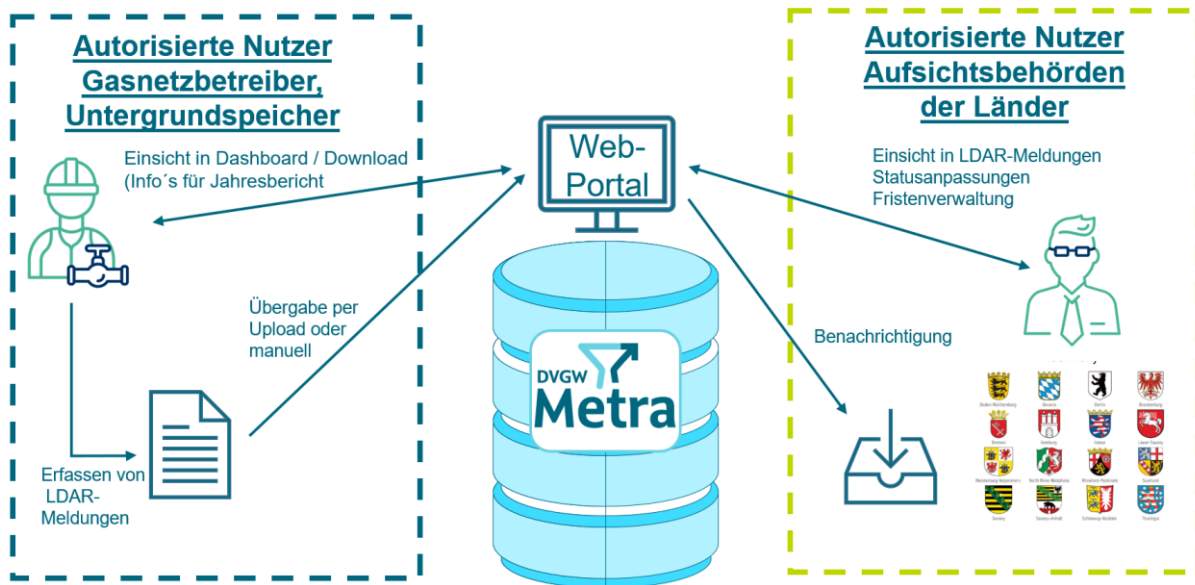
Autorisierte Nutzer Gasnetzbetreiber, Untergrundspeicher

Einsicht in Dashboard / Download (Info´s für Jahresbericht

Übergabe per Upload oder manuell

Erfassen von LDAR-Meldungen

Web-Portal

DVGW Metra

Autorisierte Nutzer Aufsichtsbehörden der Länder

Einsicht in LDAR-Meldungen Statusanpassungen Fristenverwaltung

Benachrichtigung

Baden-Württemberg Bavaria Berlin Brandenburg
Bremen Hamburg Hesse Lower Saxony
Mecklenburg-Vorpommern North Rhine-Westphalia Rhineland-Palatinate Saarland
Saxony Saxony-Anhalt Schleswig-Holstein Thuringia